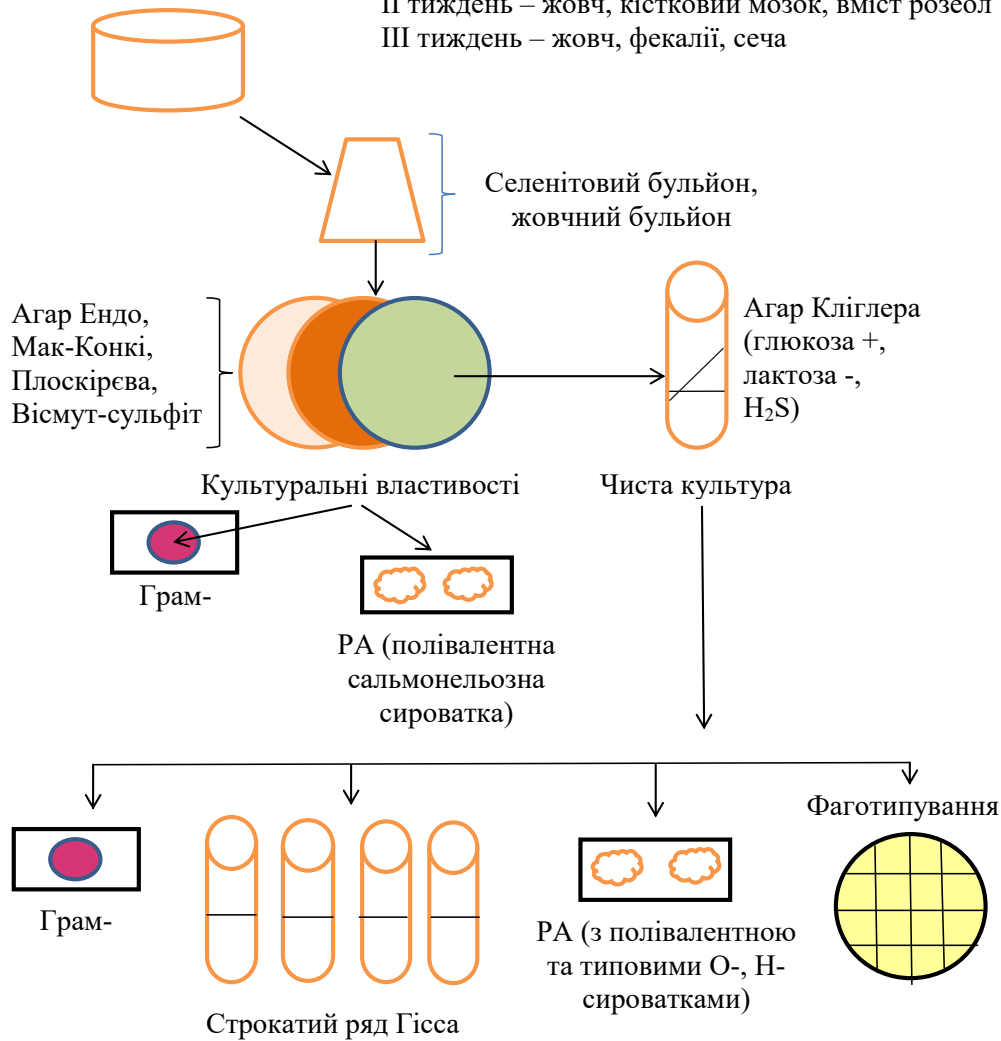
II тиждень – жовч, кістковий мозок, вміст розеол
III тиждень – жовч, фекалії, сеча

Селенітовий бульйон, жовчний бульйон

Агар Ендо, Мак-Конкі, Плоскірєва, Вісмут-сульфіт

Агар Кліглера (глюкоза +, лактоза -, $H_2S$)

Культуральні властивості

Чиста культура

Грам-

РА (полівалентна сальмонельозна сироватка)

Грам-

Строкатий ряд Гісса

РА (з полівалентною та типовими О-, Н-сироватками)

Фаготипування